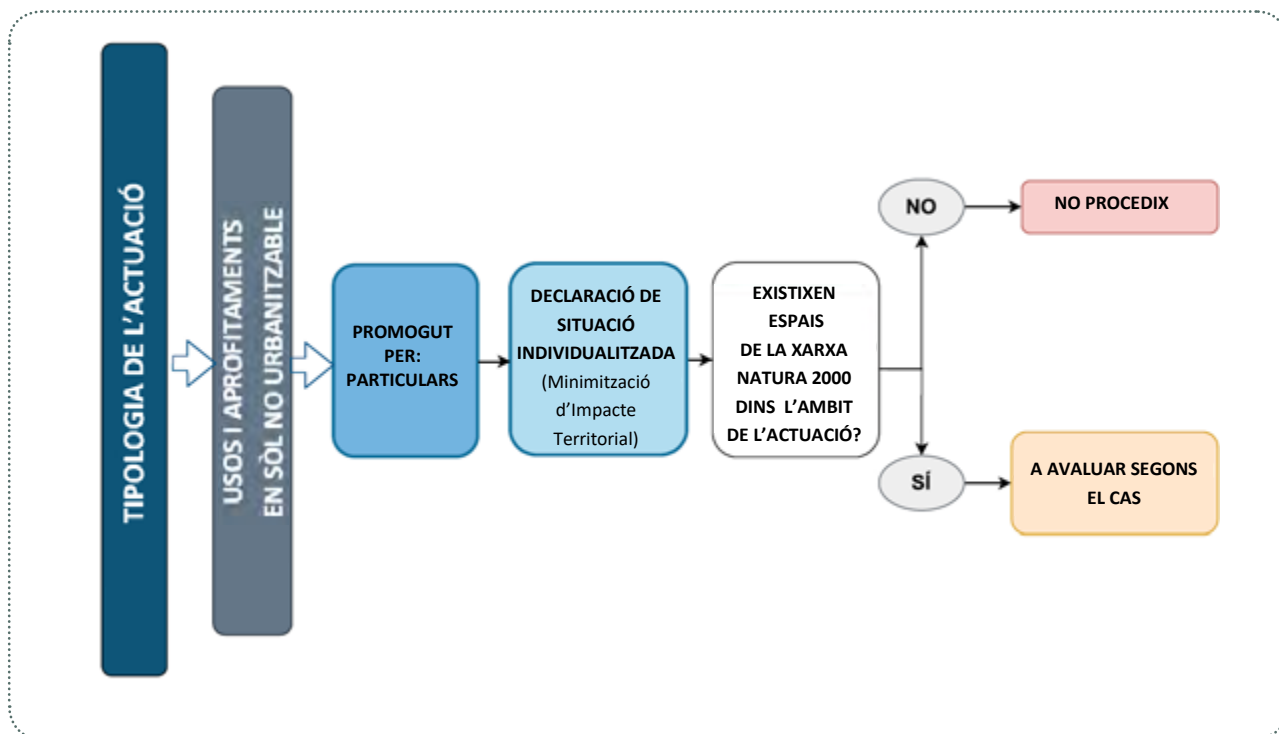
TIPOLOGIA DE L'ACTUACIÓ

USOS I APROFITAMENTS EN SÒL NO URBANITZABLE

PROMOGUT PER: PARTICULARS

DECLARACIÓ DE SITUACIÓ INDIVIDUALITZADA (Minimització d'Impacte Territorial)

EXISTIXEN ESPAIS DE LA XARXA NATURA 2000 DINS L'AMBIT DE L'ACTUACIÓ?

NO

NO PROCEDIX

SÍ

A AVALUAR SEGONS EL CAS